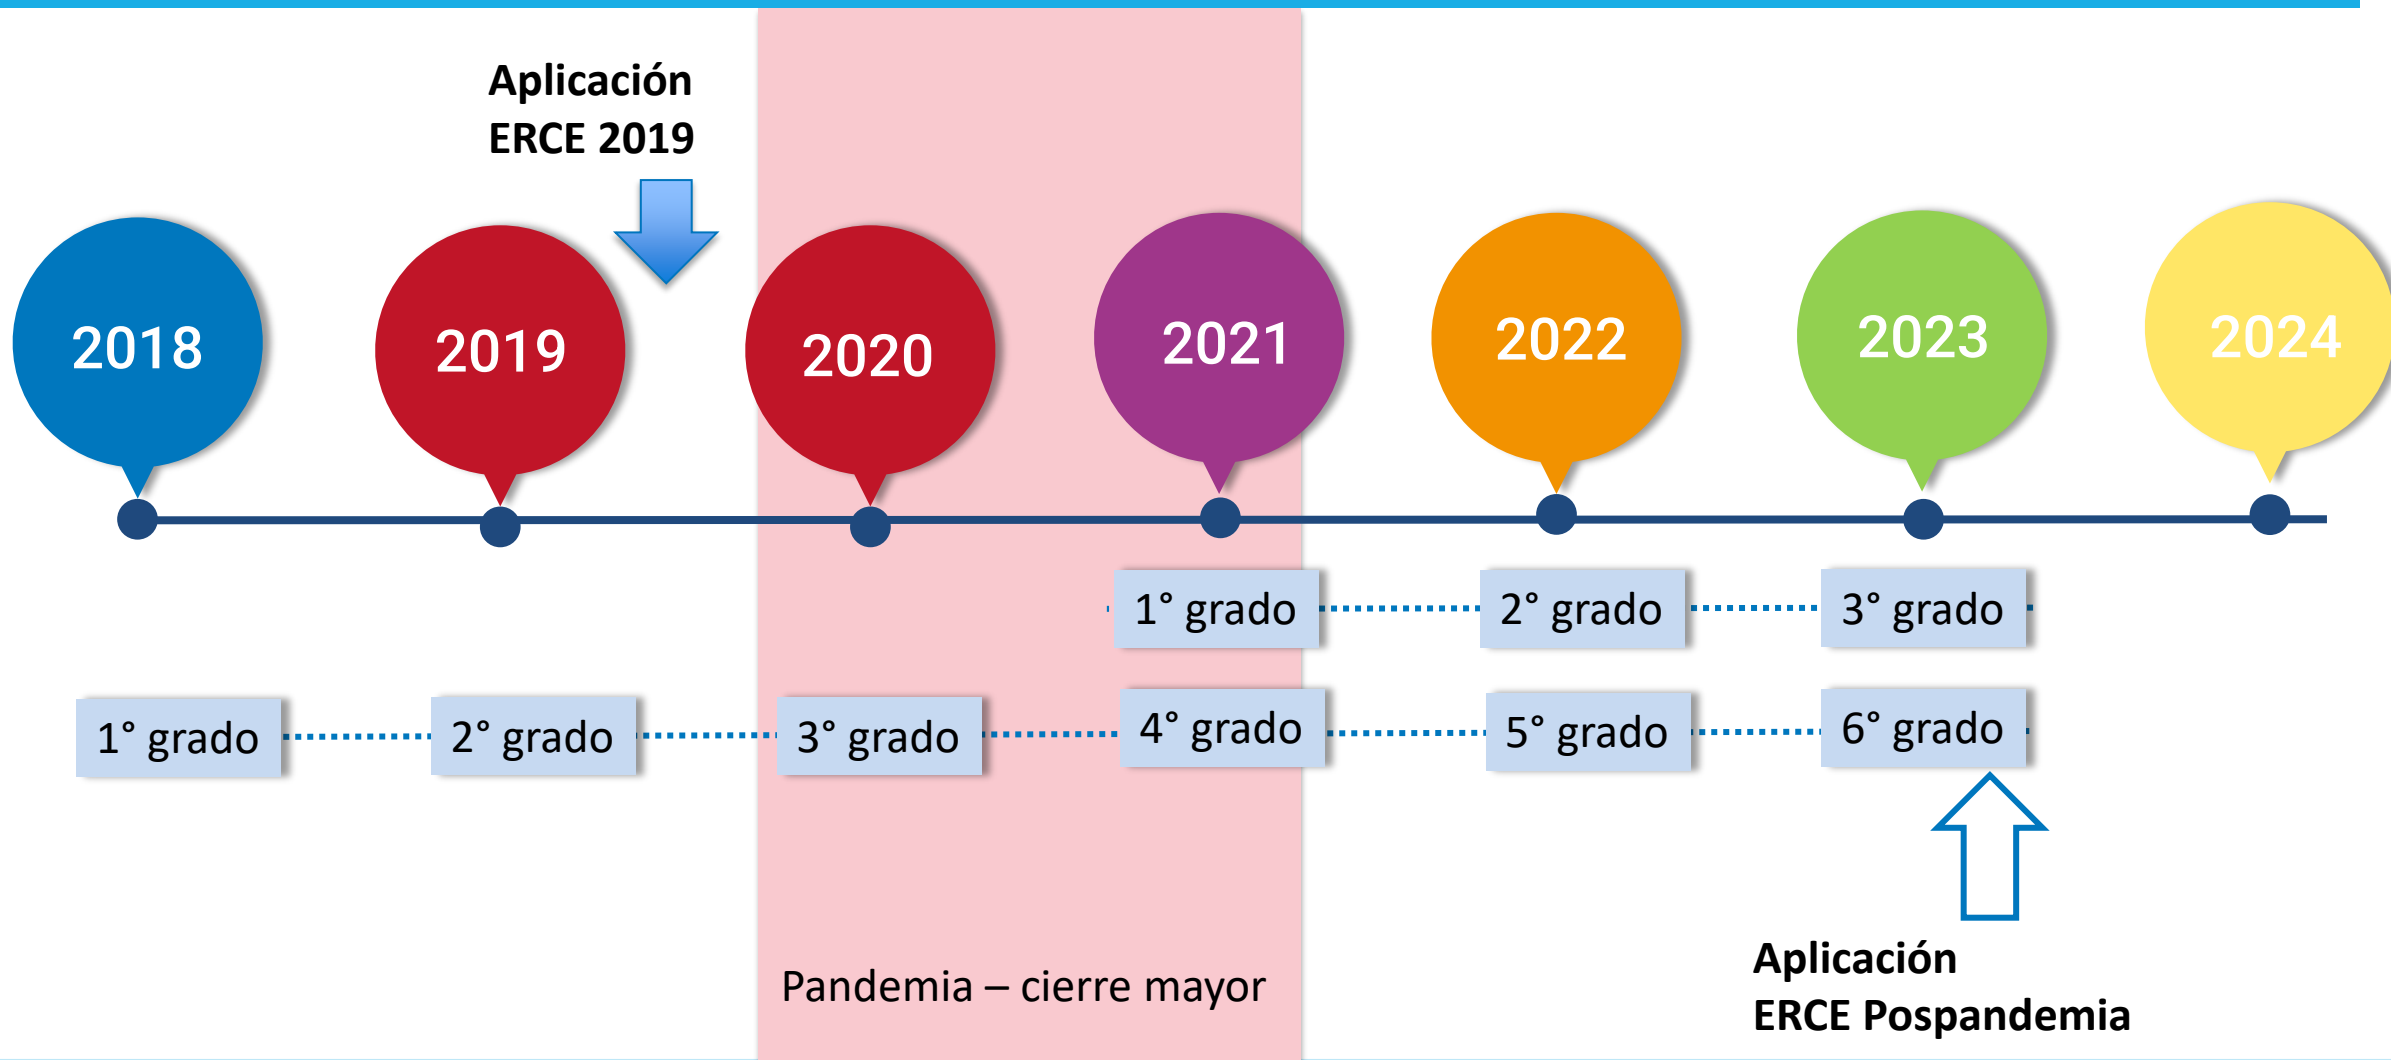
Aplicación ERCE 2019

2018

2019

2020

2021

2022

2023

2024

1° grado

2° grado

3° grado

1° grado

2° grado

3° grado

4° grado

5° grado

6° grado

Pandemia – cierre mayor

Aplicación ERCE Pospandemia